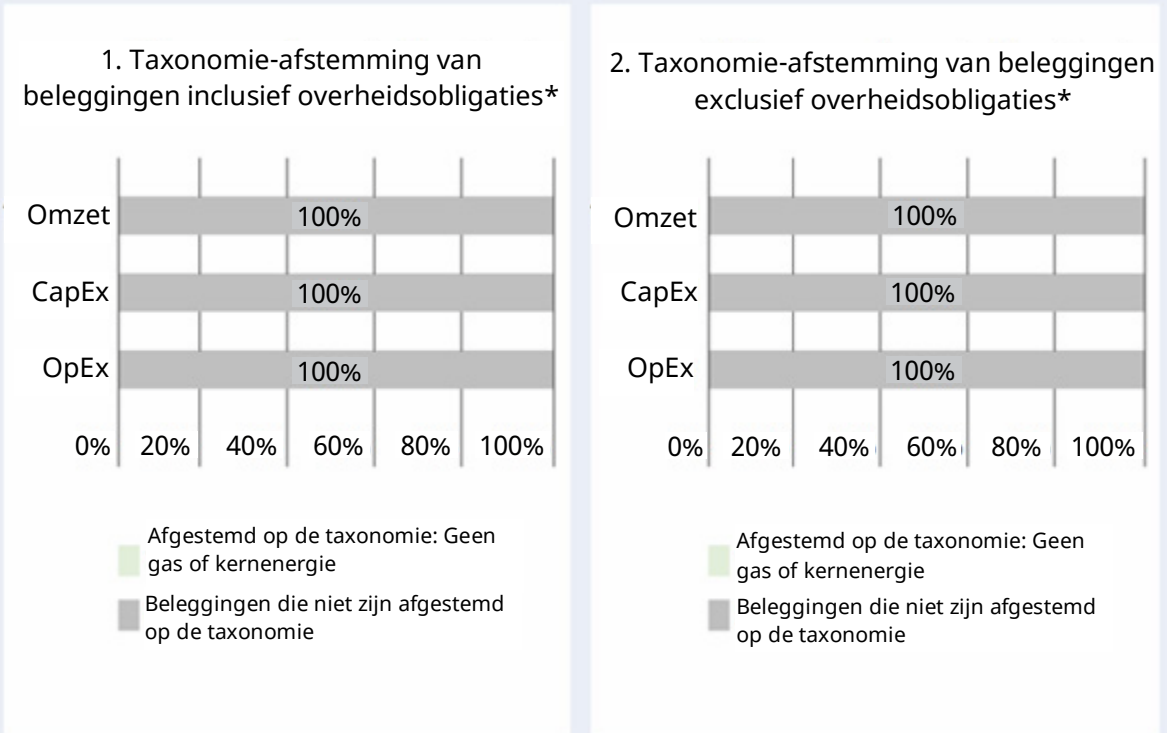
1. Taxonomie-afstemming van beleggingen inclusief overheidsobligaties*

Omzet 100%
CapEx 100%
OpEx 100%

0% 20% 40% 60% 80% 100%

Afgestemd op de taxonomie: Geen gas of kernenergie

Beleggingen die niet zijn afgestemd op de taxonomie

2. Taxonomie-afstemming van beleggingen exclusief overheidsobligaties*

Omzet 100%
CapEx 100%
OpEx 100%

0% 20% 40% 60% 80% 100%

Afgestemd op de taxonomie: Geen gas of kernenergie

Beleggingen die niet zijn afgestemd op de taxonomie